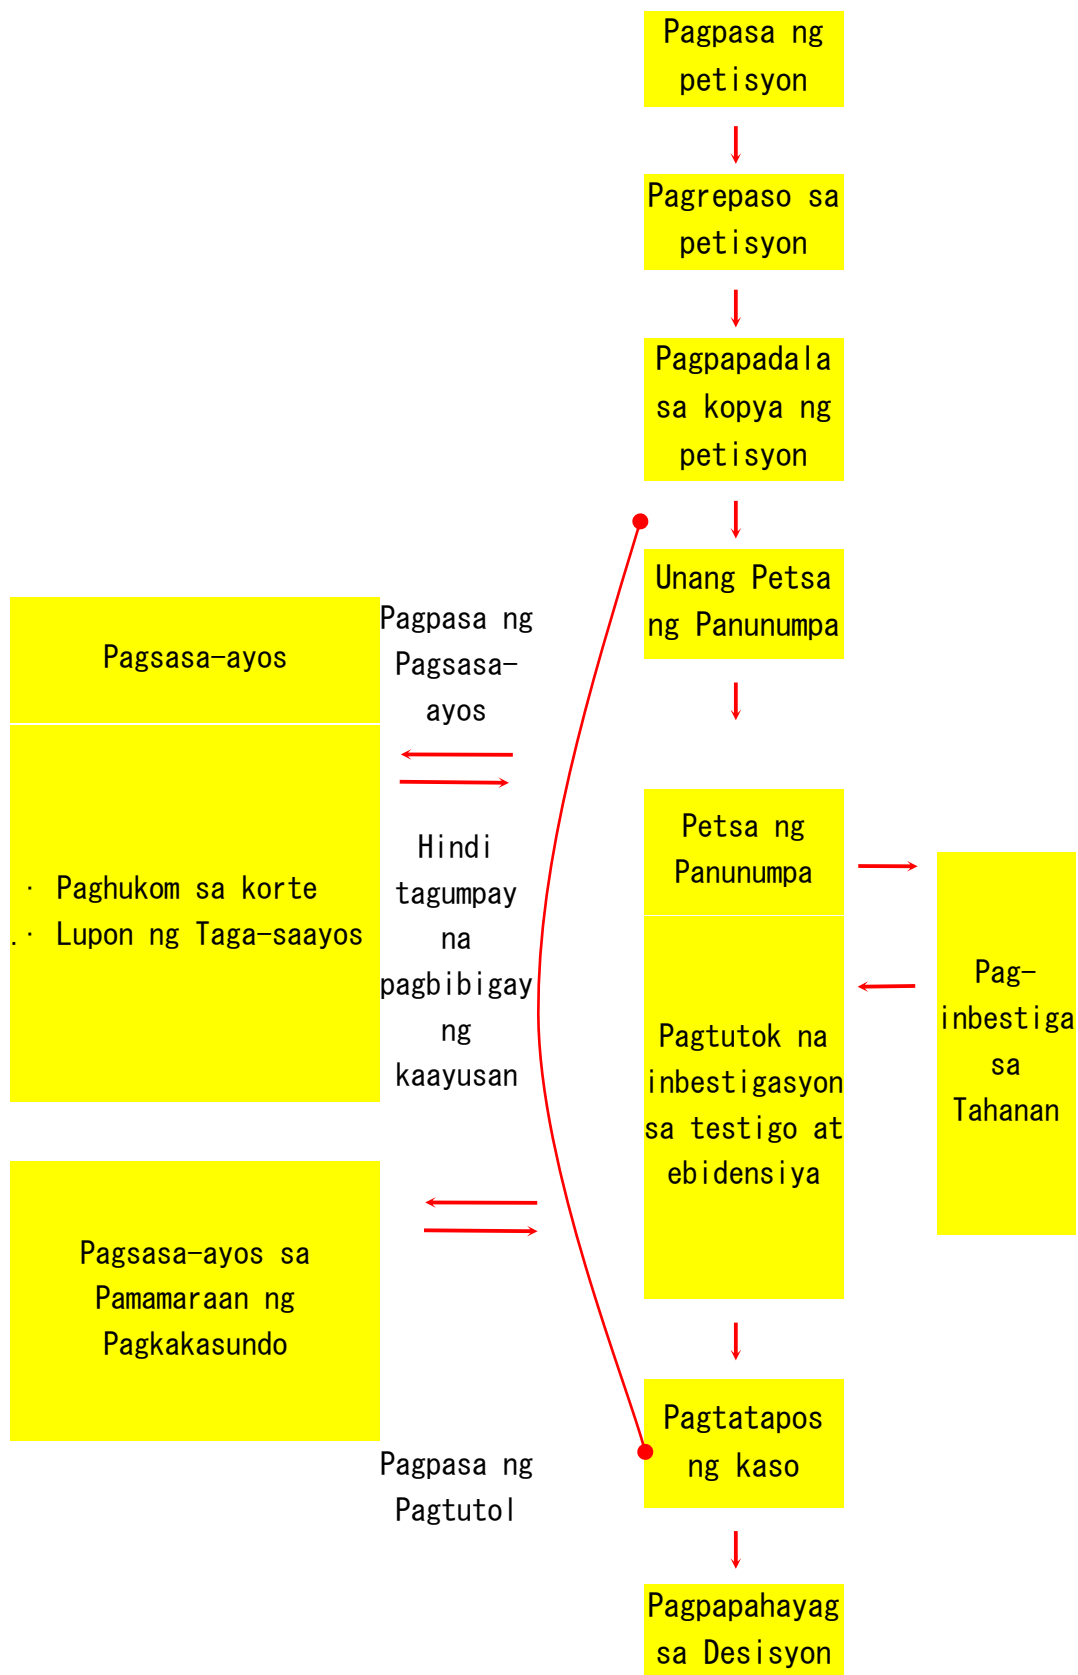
Pagpasa ng petisyon

Pagrepaso sa petisyon

Pagpapadala sa kopya ng petisyon

Unang Petsa ng Panunumpa

Pagsasa-ayos

Pagpasa ng Pagsasa-ayos

· Paghukom sa korte
· Lupon ng Taga-saayos

Hindi tagumpay na pagbibigay ng kaayusan

Petsa ng Panunumpa

Pagtutok na inbestigasyon sa testigo at ebidensiya

Pag-inbestiga sa Tahanan

Pagsasa-ayos sa Pamamaraan ng Pagkakasundo

Pagpasa ng Pagtutol

Pagtatapos ng kaso

Pagpapahayag sa Desisyon